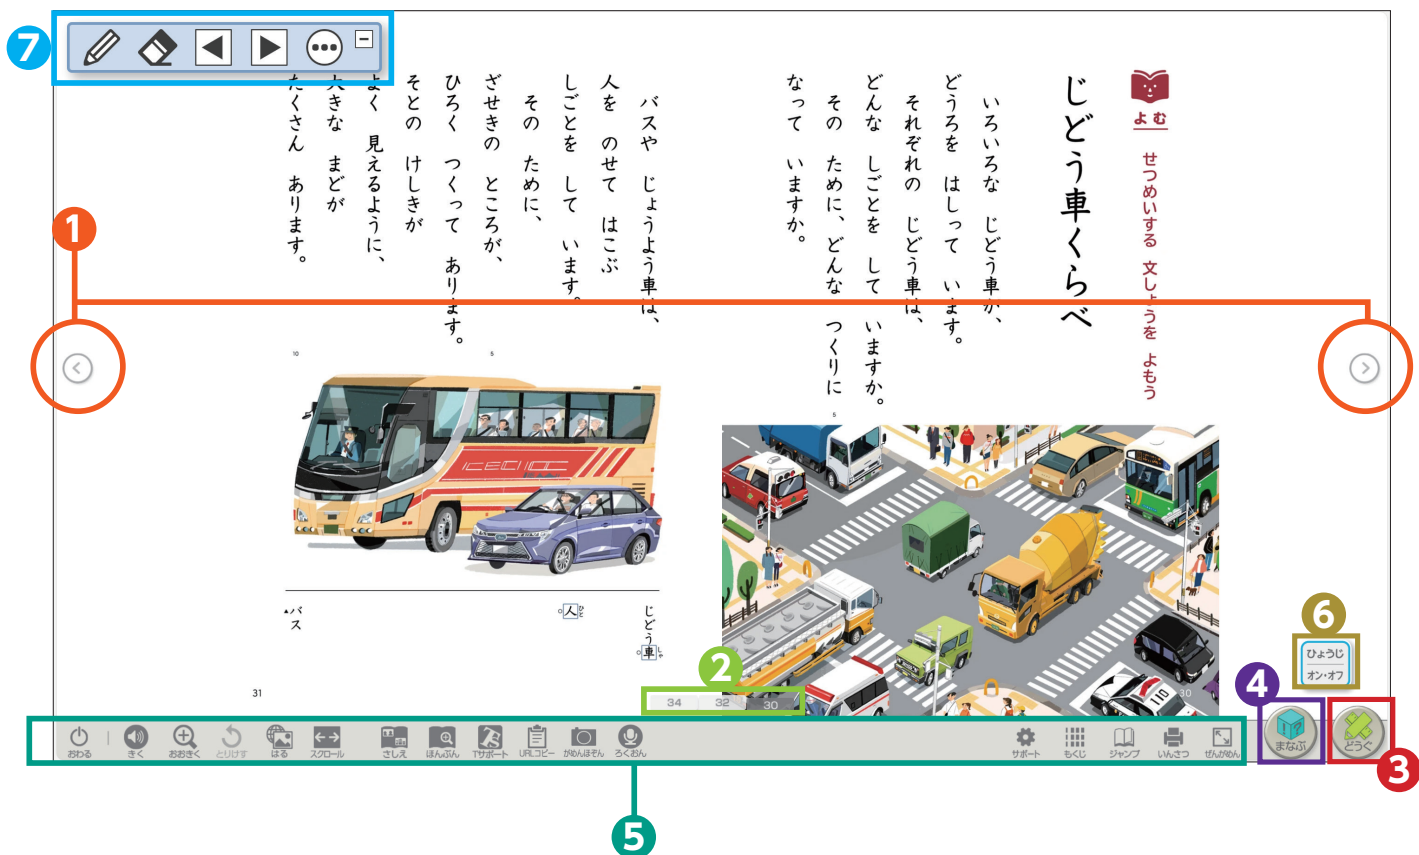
7

1

よむ

せつめいする　文しょうを　よもう

じどう車くらべ

いろいろな　じどう車が、どうろを　はしって　います。それぞれの　じどう車は、どんな　しごとを　して　いますか。その　ために、どんな　つくりに　なって　いますか。

バスや　じょうよう車は、人を　のせて　はこぶ　しごとを　して　います。その　ために、ざせきの　ところが、ひろく　つくって　あります。そとの　けしきが　よく　見えるように、大きな　まどが　たくさん　あります。

10

5

5

じどう車

人

▲バス

31

30

2

34　32　30

6

ひょうじ
オン・オフ

4

まなぶ

どうぐ

3

おわる　きく　おおきく　とりけす　はる　スクロール　さしえ　ほんぶん　Tサポート　URLコピー　がめんほぞん　ろくおん　サポート　もくじ　ジャンプ　いんさつ　ぜんがめん

5